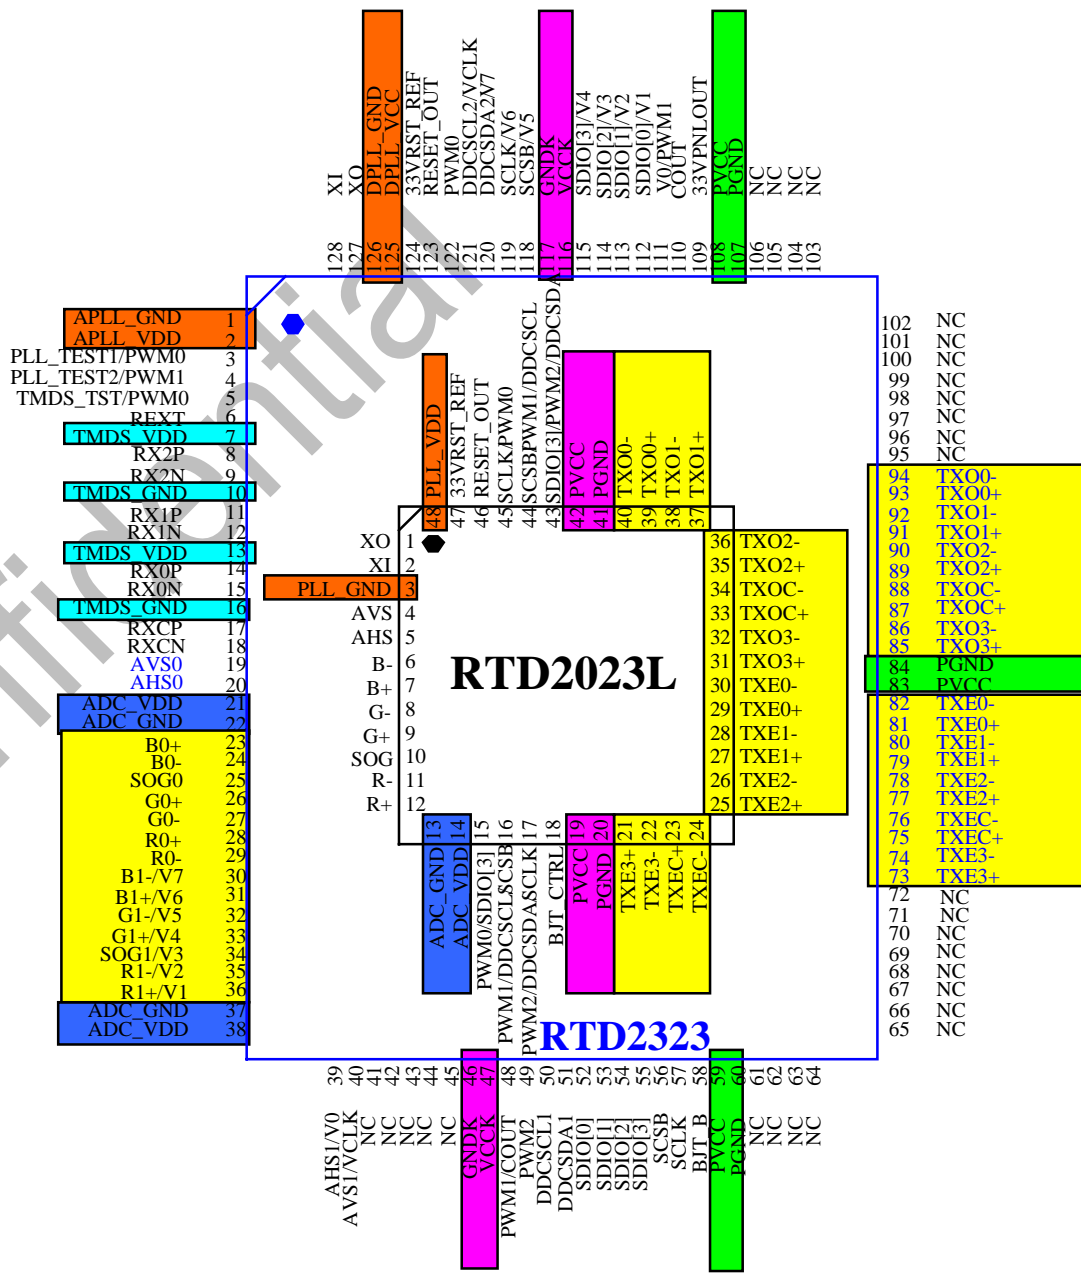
XI 128
XO 127
DPLL_GND 126
DPLL_VCC 125
33VRST_REF 124
RESET_OUT 123
PWM0 122
DDCSCL2/VCLK 121
DDCSDA2/V7 120
SCLK/V6 119
SCSB/V5 118
GNDK 117
VCCK 116
SDIO[3]/V4 115
SDIO[2]/V3 114
SDIO[1]/V2 113
SDIO[0]/V1 112
V0/PWM1 111
COUT 110
33VPNLOUT 109
PVCC 108
PGND 107
NC 106
NC 105
NC 104
NC 103

APLL_GND 1
APLL_VDD 2
PLL_TEST1/PWM0 3
PLL_TEST2/PWM1 4
TMDS_TST/PWM0 5
REXT 6
TMDS_VDD 7
RX2P 8
RX2N 9
TMDS_GND 10
RX1P 11
RX1N 12
TMDS_VDD 13
RX0P 14
RX0N 15
TMDS_GND 16
RXCP 17
RXCN 18
AVS0 19
AHS0 20
ADC_VDD 21
ADC_GND 22
B0+ 23
B0- 24
SOG0 25
G0+ 26
G0- 27
R0+ 28
R0- 29
B1-/V7 30
B1+/V6 31
G1-/V5 32
G1+/V4 33
SOG1/V3 34
R1-/V2 35
R1+/V1 36
ADC_GND 37
ADC_VDD 38

102 NC
101 NC
100 NC
99 NC
98 NC
97 NC
96 NC
95 NC
94 TXO0-
93 TXO0+
92 TXO1-
91 TXO1+
90 TXO2-
89 TXO2+
88 TXOC-
87 TXOC+
86 TXO3-
85 TXO3+
84 PGND
83 PVCC
82 TXE0-
81 TXE0+
80 TXE1-
79 TXE1+
78 TXE2-
77 TXE2+
76 TXEC-
75 TXEC+
74 TXE3-
73 TXE3+
72 NC
71 NC
70 NC
69 NC
68 NC
67 NC
66 NC
65 NC

48 PLL_VDD
47 33VRST_REF
46 RESET_OUT
45 SCLK/PWM0
44 SCSBPWM1/DDCSCL
43 SDIO[3]/PWM2/DDCSDA
42 PVCC
41 PGND
40 TXO0-
39 TXO0+
38 TXO1-
37 TXO1+

XO 1
XI 2
PLL_GND 3
AVS 4
AHS 5
B- 6
B+ 7
G- 8
G+ 9
SOG 10
R- 11
R+ 12

RTD2023L

36 TXO2-
35 TXO2+
34 TXOC-
33 TXOC+
32 TXO3-
31 TXO3+
30 TXE0-
29 TXE0+
28 TXE1-
27 TXE1+
26 TXE2-
25 TXE2+

13 ADC_GND
14 ADC_VDD
15 PWM0/SDIO[3]
16 PWM1/DDCSCL/SCSB
17 PWM2/DDCSDA/SCLK
18 BJT_CTRL
19 PVCC
20 PGND
21 TXE3+
22 TXE3-
23 TXEC+
24 TXEC-

RTD2323

39 AHS1/V0
40 AVS1/VCLK
41 NC
42 NC
43 NC
44 NC
45 NC
46 GNDK
47 VCCK
48 PWM1/COUT
49 PWM2
50 DDCSCL1
51 DDCSDA1
52 SDIO[0]
53 SDIO[1]
54 SDIO[2]
55 SDIO[3]
56 SCSB
57 SCLK
58 BJT_B
59 PVCC
60 PGND
61 NC
62 NC
63 NC
64 NC